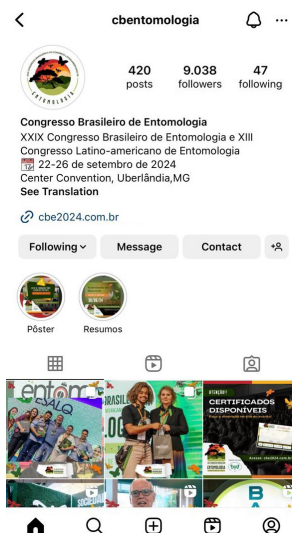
cbentomologia

ENTOMOLOGIA

420 posts
9.038 followers
47 following

Congresso Brasileiro de Entomologia
XXIX Congresso Brasileiro de Entomologia e XIII Congresso Latino-americano de Entomologia
📅 22-26 de setembro de 2024
Center Convention, Uberlândia,MG
See Translation

cbe2024.com.br

Following
Message
Contact

Pôster
Resumos

entom
BRASILEIRO
ATENÇÃO!
CERTIFICADOS DISPONÍVEIS
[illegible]
ENTOMOLOGIA
B
A